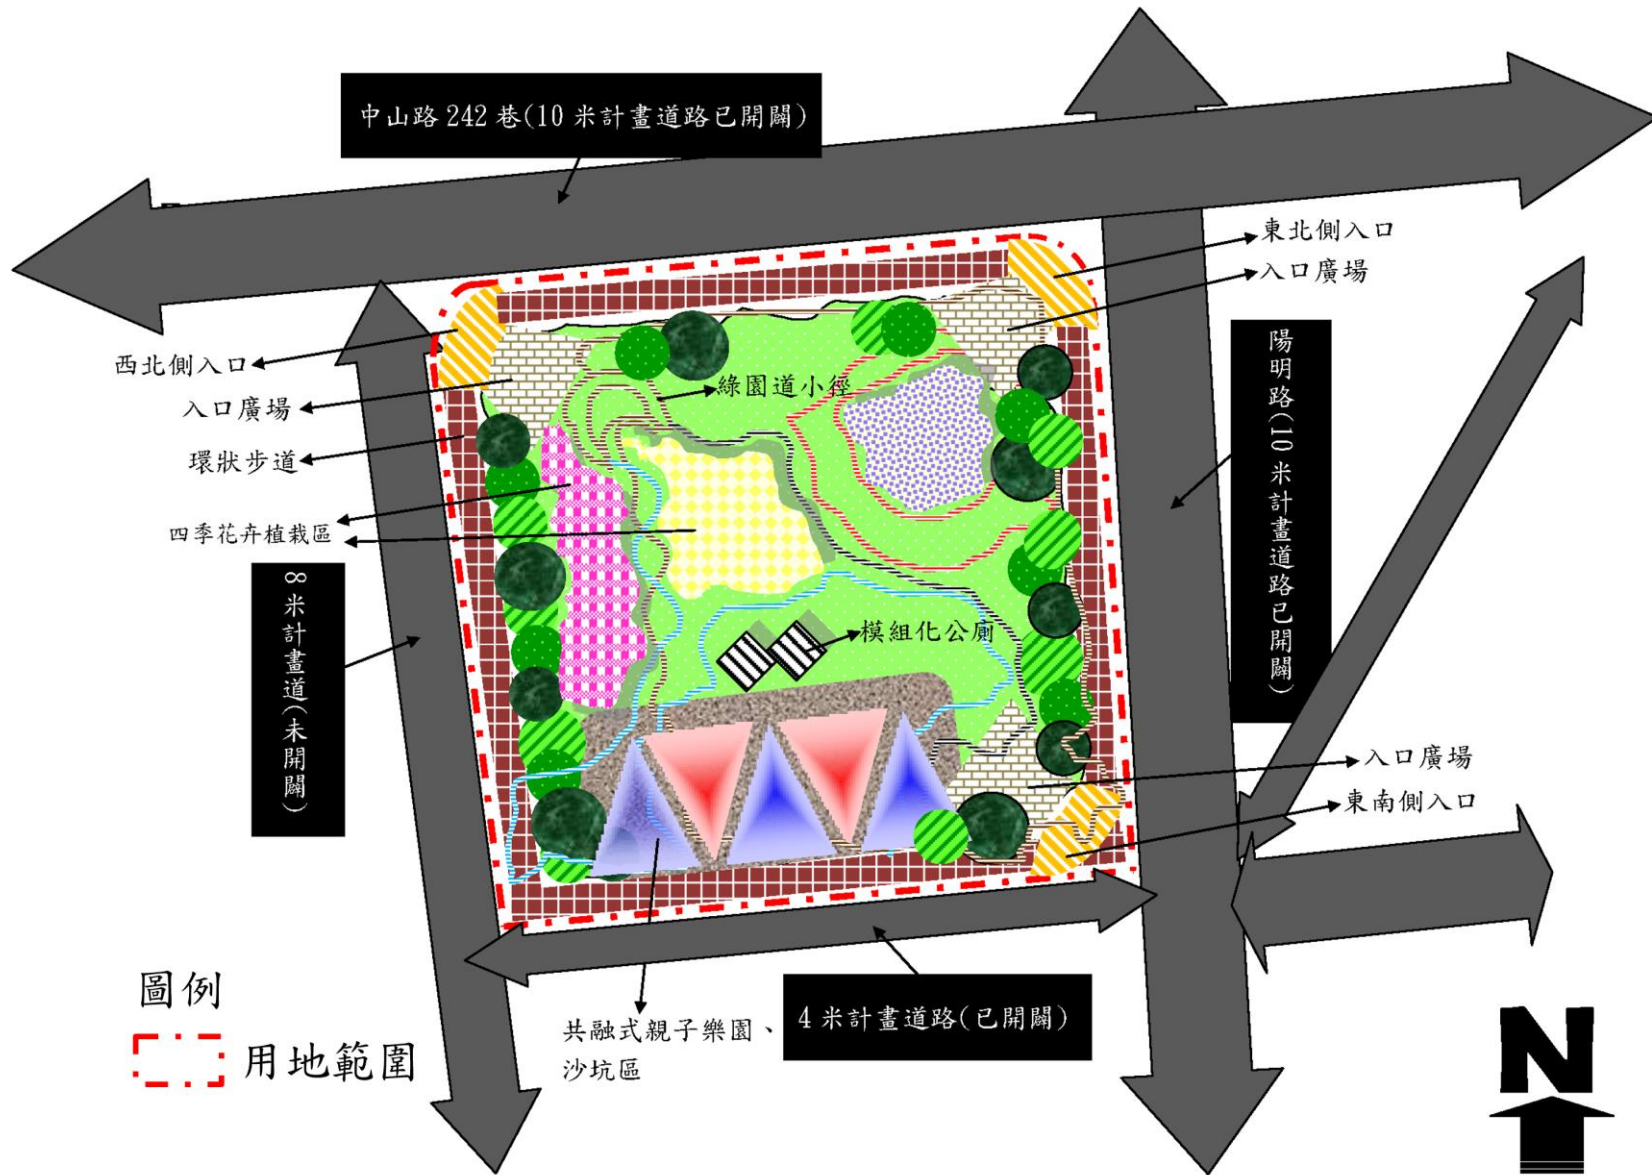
中山路 242 巷(10 米計畫道路已開闢)

東北側入口
入口廣場

西北側入口
入口廣場
環狀步道
四季花卉植栽區

綠園道小徑

陽明路(10米計畫道路已開闢)

8米計畫道(未開闢)

模組化公廁

入口廣場
東南側入口

圖例
用地範圍

共融式親子樂園、沙坑區

4 米計畫道路(已開闢)

N